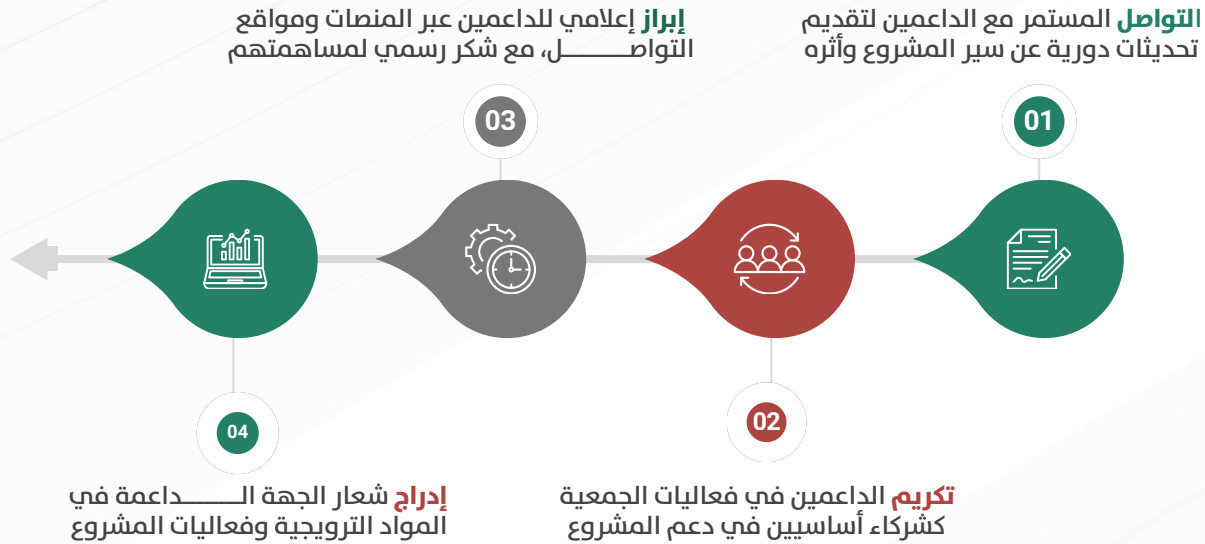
التواصل المستمر مع الداعمين لتقديم تحديثات دورية عن سير المشروع وأثره

01

إبراز إعلامي للداعمين عبر المنصات ومواقع التواصـــــــــل، مع شكر رسمي لمساهمتهم

03

02

تكريم الداعمين في فعاليات الجمعية كشركاء أساسيين في دعم المشروع

04

إدراج شعار الجهة الــــــــداعمة في المواد الترويجية وفعاليات المشروع